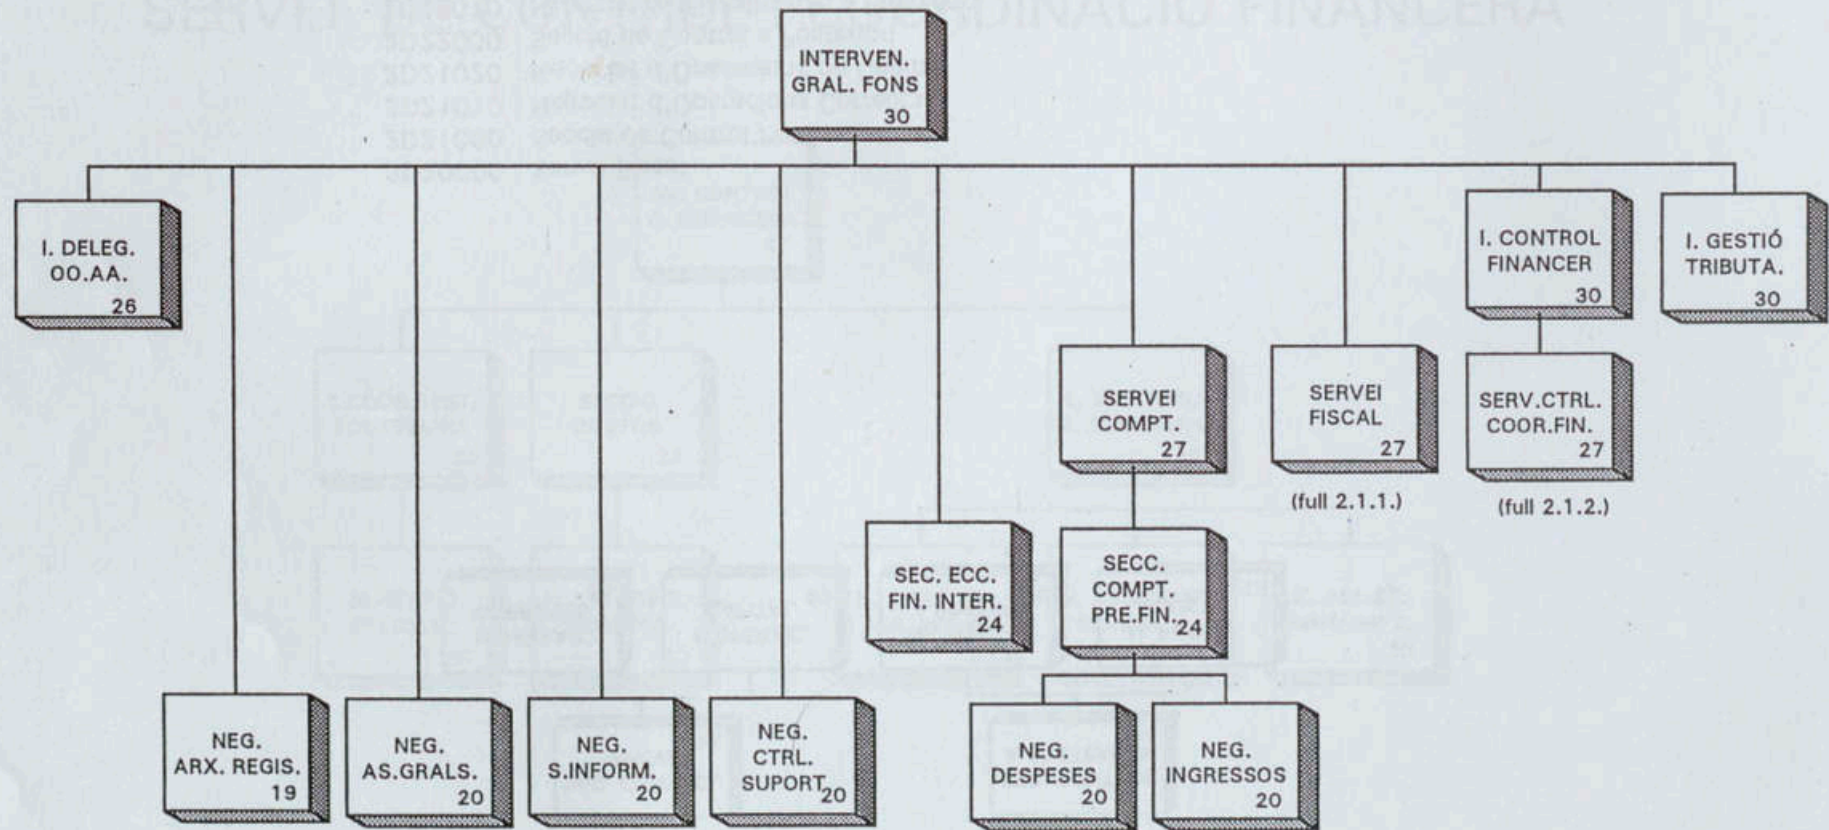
INTERVEN.
GRAL. FONS
30

I. DELEG.
OO.AA.
26

I. CONTROL
FINANCER
30

I. GESTIÓ
TRIBUTA.
30

SERVEI
COMPT.
27

SERVEI
FISCAL
27

(full 2.1.1.)

SERV.CTRL.
COOR.FIN.
27

(full 2.1.2.)

SEC. ECC.
FIN. INTER.
24

SECC.
COMPT.
PRE.FIN.
24

NEG.
ARX. REGIS.
19

NEG.
AS.GRALS.
20

NEG.
S.INFORM.
20

NEG.
CTRL.
SUPORT
20

NEG.
DESPESES
20

NEG.
INGRESSOS
20